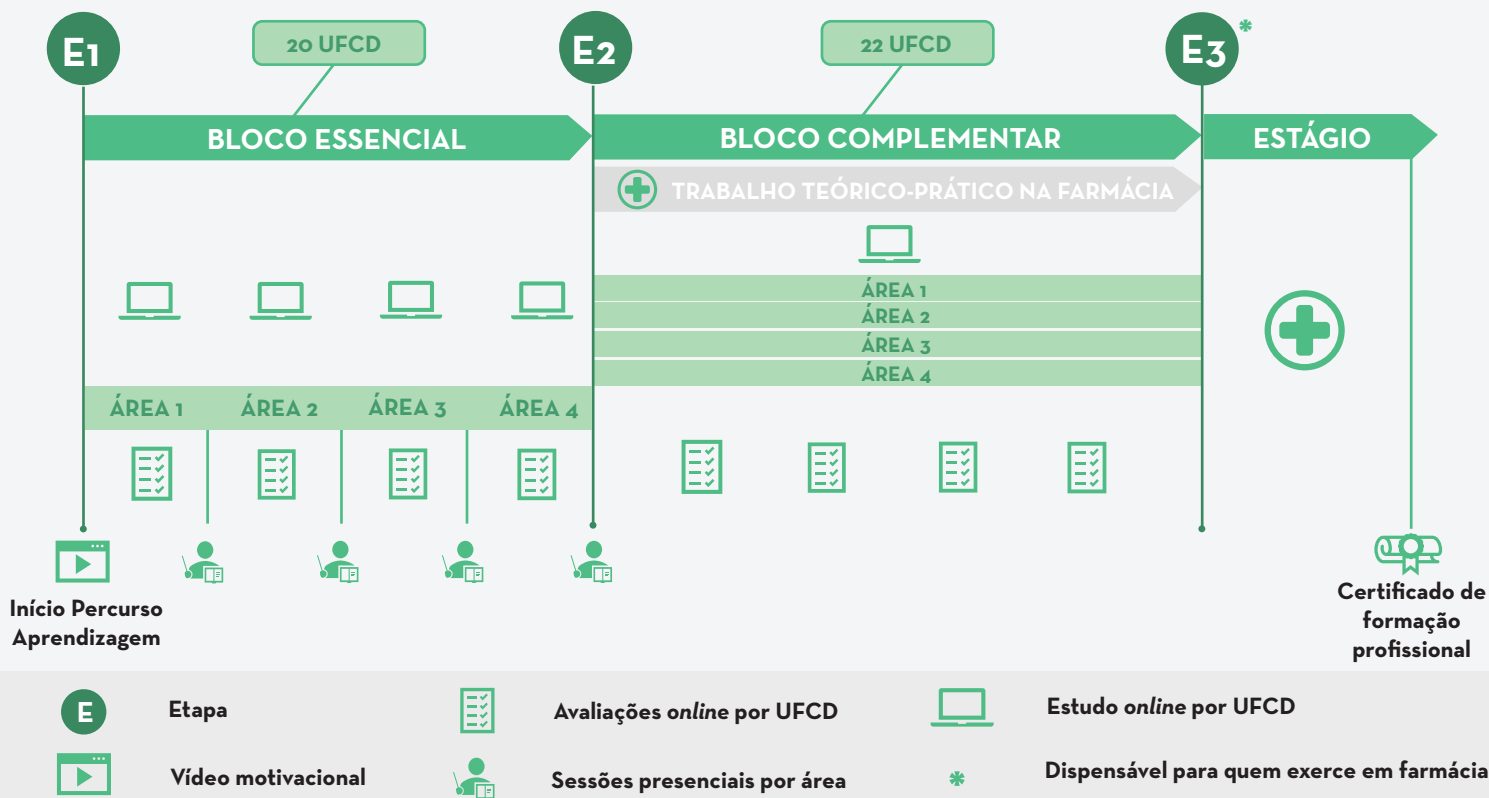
E1

20 UFCD

E2

22 UFCD

E3*

BLOCO ESSENCIAL

BLOCO COMPLEMENTAR

ESTÁGIO

TRABALHO TEÓRICO-PRÁTICO NA FARMÁCIA

ÁREA 1
ÁREA 2
ÁREA 3
ÁREA 4

ÁREA 1 ÁREA 2 ÁREA 3 ÁREA 4

Início Percurso Aprendizagem

Certificado de formação profissional

E Etapa

Avaliações *online* por UFCD

Estudo *online* por UFCD

Vídeo motivacional

Sessões presenciais por área

* Dispensável para quem exerce em farmácia